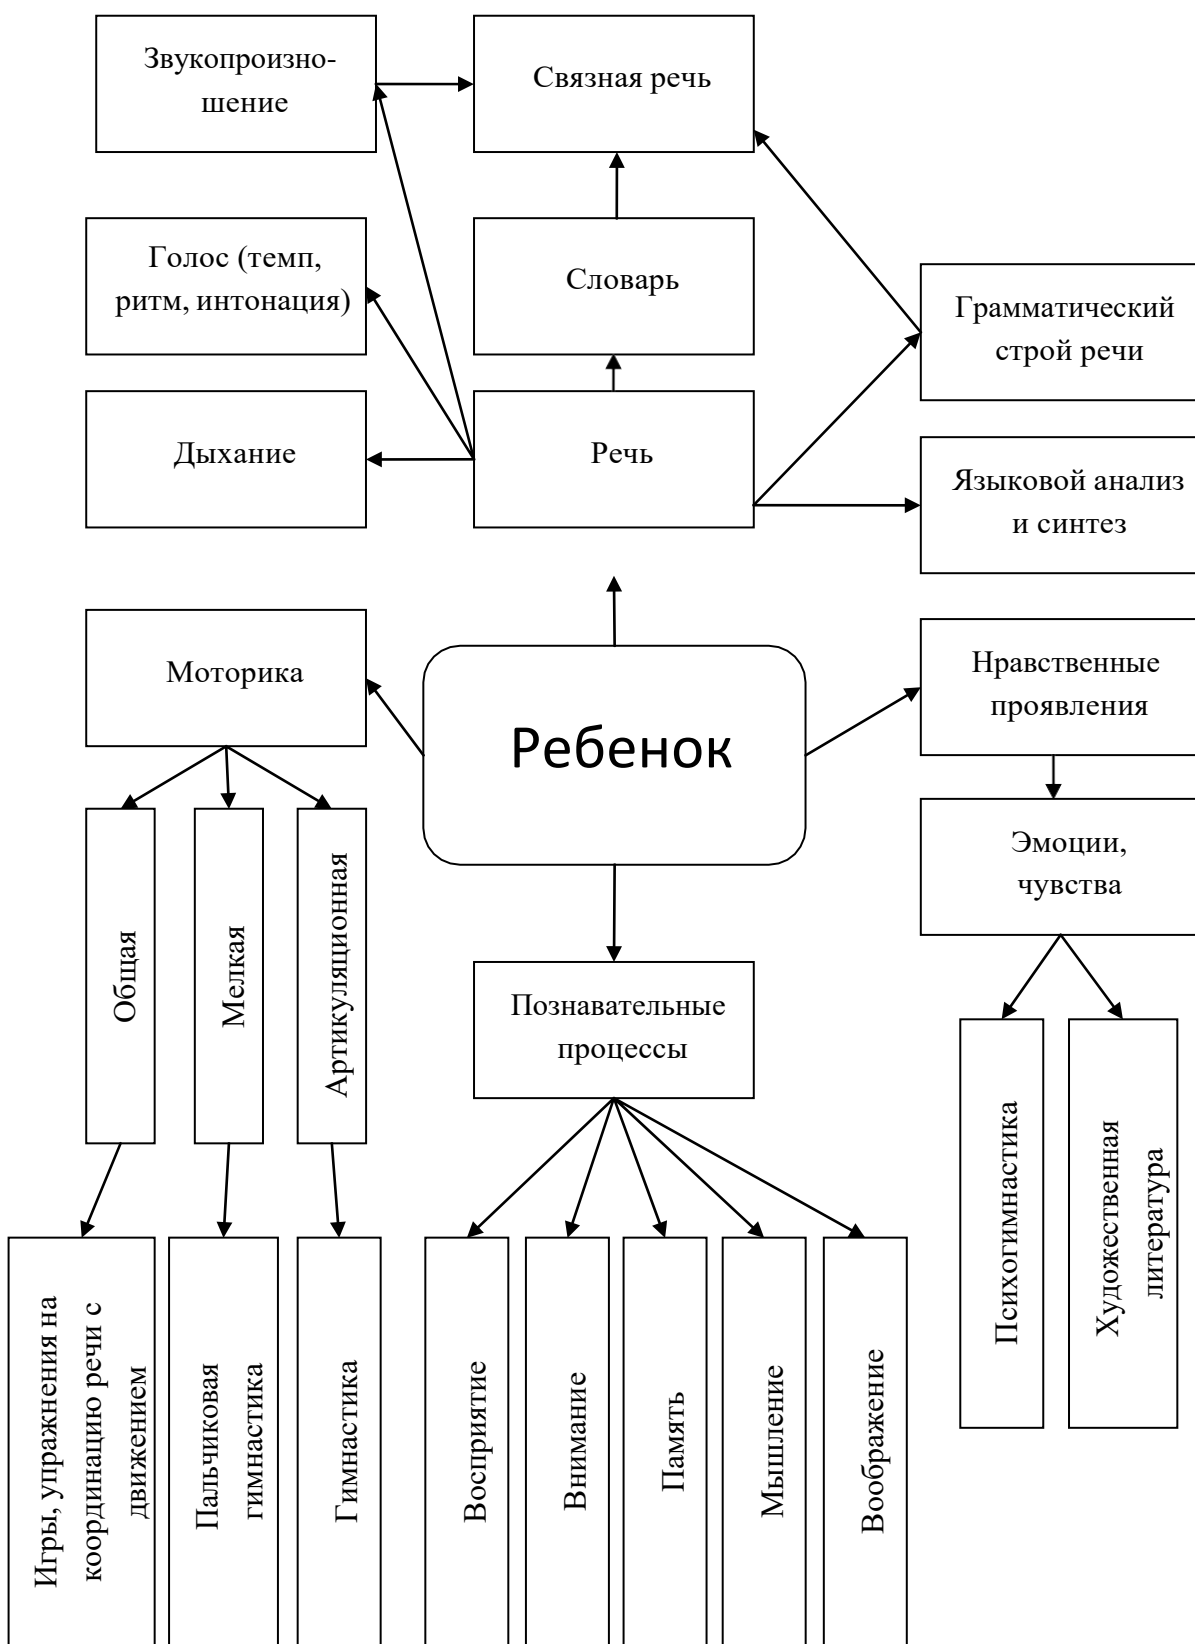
Звукопроизношение

Связная речь

Голос (темп, ритм, интонация)

Словарь

Грамматический строй речи

Дыхание

Речь

Языковой анализ и синтез

Моторика

Ребенок

Нравственные проявления

Эмоции, чувства

Общая

Мелкая

Артикуляционная

Познавательные процессы

Психогимнастика

Художественная литература

Игры, упражнения на координацию речи с движением

Пальчиковая гимнастика

Гимнастика

Восприятие

Внимание

Память

Мышление

Воображение